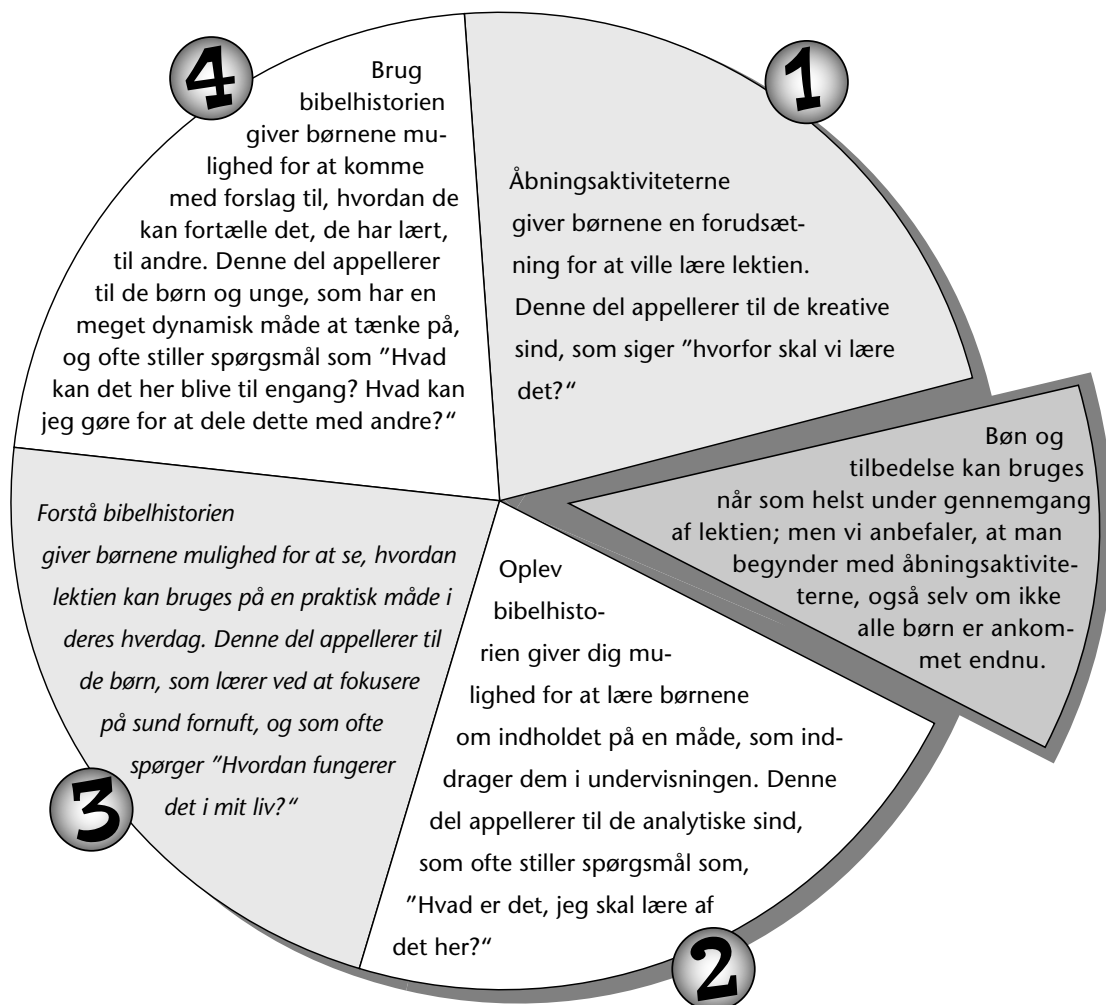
4

Brug bibelhistorien giver børnene mulighed for at komme med forslag til, hvordan de kan fortælle det, de har lært, til andre. Denne del appellerer til de børn og unge, som har en meget dynamisk måde at tænke på, og ofte stiller spørgsmål som "Hvad kan det her blive til engang? Hvad kan jeg gøre for at dele dette med andre?"

1

Åbningsaktiviteterne giver børnene en forudsætning for at ville lære lektien. Denne del appellerer til de kreative sind, som siger "hvorfor skal vi lære det?"

Bøn og tilbedelse kan bruges når som helst under gennemgang af lektien; men vi anbefaler, at man begynder med åbningsaktiviteterne, også selv om ikke alle børn er ankommet endnu.

*Forstå bibelhistorien giver børnene mulighed for at se, hvordan lektien kan bruges på en praktisk måde i deres hverdag. Denne del appellerer til de børn, som lærer ved at fokusere på sund fornuft, og som ofte spørger "Hvordan fungerer det i mit liv?"*

3

Oplev bibelhistorien giver dig mulighed for at lære børnene om indholdet på en måde, som inddrager dem i undervisningen. Denne del appellerer til de analytiske sind, som ofte stiller spørgsmål som, "Hvad er det, jeg skal lære af det her?"

2